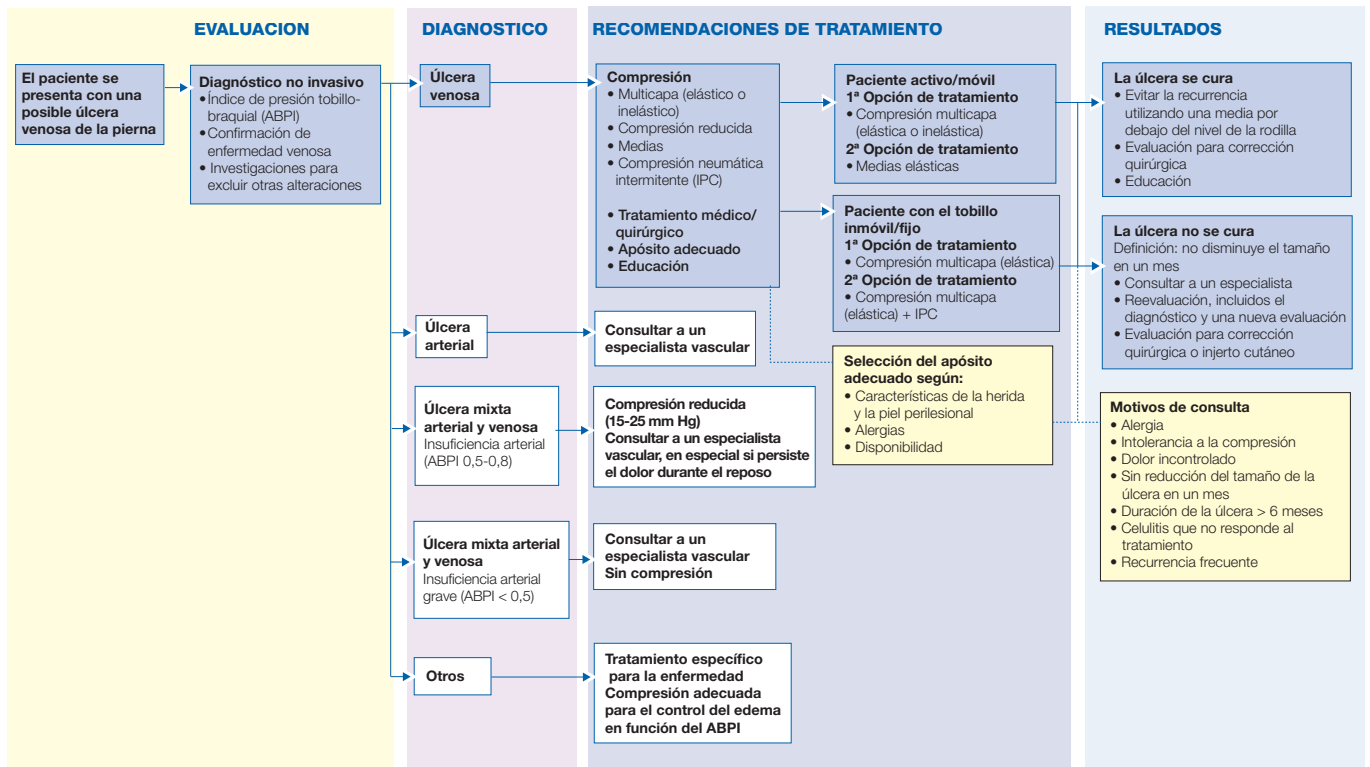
EVALUACION

DIAGNOSTICO

RECOMENDACIONES DE TRATAMIENTO

RESULTADOS

El paciente se presenta con una posible úlcera venosa de la pierna

Diagnóstico no invasivo
• Índice de presión tobillo-braquial (ABPI)
• Confirmación de enfermedad venosa
• Investigaciones para excluir otras alteraciones

Úlcera venosa

Compresión
• Multicapa (elástico o inelástico)
• Compresión reducida
• Medias
• Compresión neumática intermitente (IPC)

• Tratamiento médico/ quirúrgico
• Apósito adecuado
• Educación

Paciente activo/móvil
1ª Opción de tratamiento
• Compresión multicapa (elástica o inelástica)
2ª Opción de tratamiento
• Medias elásticas

Paciente con el tobillo inmóvil/fijo
1ª Opción de tratamiento
• Compresión multicapa (elástica)
2ª Opción de tratamiento
• Compresión multicapa (elástica) + IPC

La úlcera se cura
• Evitar la recurrencia utilizando una media por debajo del nivel de la rodilla
• Evaluación para corrección quirúrgica
• Educación

La úlcera no se cura
Definición: no disminuye el tamaño en un mes
• Consultar a un especialista
• Reevaluación, incluidos el diagnóstico y una nueva evaluación
• Evaluación para corrección quirúrgica o injerto cutáneo

Úlcera arterial

Consultar a un especialista vascular

Selección del apósito adecuado según:
• Características de la herida y la piel perilesional
• Alergias
• Disponibilidad

Motivos de consulta
• Alergia
• Intolerancia a la compresión
• Dolor incontrolado
• Sin reducción del tamaño de la úlcera en un mes
• Duración de la úlcera > 6 meses
• Celulitis que no responde al tratamiento
• Recurrencia frecuente

Úlcera mixta arterial y venosa
Insuficiencia arterial (ABPI 0,5-0,8)

Compresión reducida (15-25 mm Hg)
Consultar a un especialista vascular, en especial si persiste el dolor durante el reposo

Úlcera mixta arterial y venosa
Insuficiencia arterial grave (ABPI < 0,5)

Consultar a un especialista vascular
Sin compresión

Otros

Tratamiento específico para la enfermedad
Compresión adecuada para el control del edema en función del ABPI